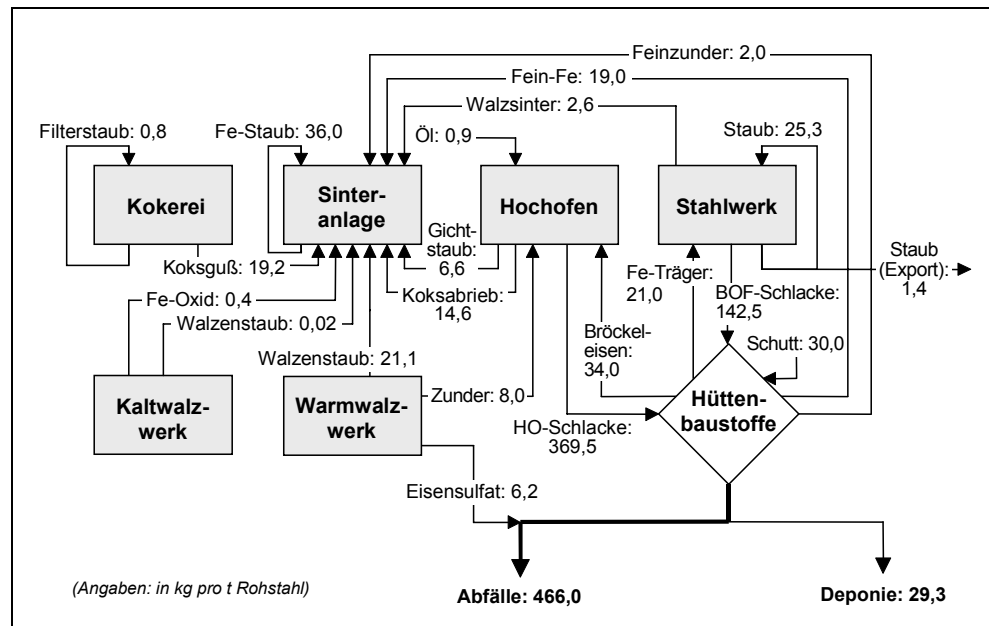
Feinzunder: 2,0

Fein-Fe: 19,0

Walzsinter: 2,6

Filterstaub: 0,8

Fe-Staub: 36,0

Öl: 0,9

Staub: 25,3

Kokerei

Sinteranlage

Hochofen

Stahlwerk

Gichtstaub: 6,6

Koksguß: 19,2

Staub (Export): 1,4

Fe-Träger: 21,0

Fe-Oxid: 0,4

Koksabrieb: 14,6

BOF-Schlacke: 142,5

Walzenstaub: 0,02

Bröckeleisen: 34,0

Schutt: 30,0

Walzenstaub: 21,1

Kaltwalzwerk

Warmwalzwerk

Zunder: 8,0

Hüttenbaustoffe

HO-Schlacke: 369,5

Eisensulfat: 6,2

(Angaben: in kg pro t Rohstahl)

Abfälle: 466,0

Deponie: 29,3